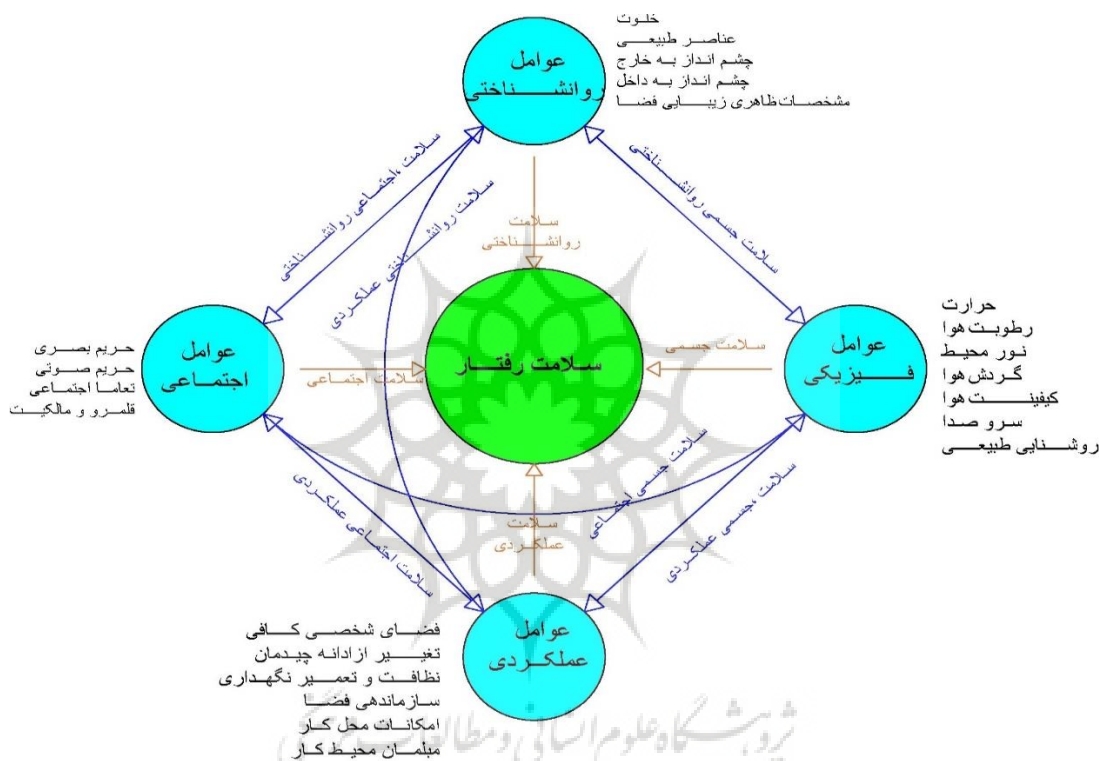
عوامل روانشناختی

خلوت
عناصر طبیعی
چشم انداز به خارج
چشم انداز به داخل
مشخصات ظاهری زیبایی فضا

سلامت اجتماعی روانشناختی
سلامت روانشناختی عملکردی
سلامت جسمی روانشناختی

سلامت روانشناختی

عوامل اجتماعی

حریم بصری
حریم صوتی
تعاما اجتماعی
قلمرو و مالکیت

سلامت اجتماعی

سلامت رفتار

سلامت جسمی

عوامل فیزیکی

حرارت
رطوبت هوا
نور محیط
گردش هوا
کیفینت هوا
سرو صدا
روشنایی طبیعی

سلامت جسمی اجتماعی
سلامت اجتماعی عملکردی
سلامت جسمی عملکردی

سلامت عملکردی

عوامل عملکردی

فضای شخصی کافی
تغییر ازادانه چیدمان
نظافت و تعمیر نگهداری
سازماندهی فضا
امکانات محل کار
مبلمان محیط کار

پژوهشگاه علوم انسانی و مطالعات فرهنگی